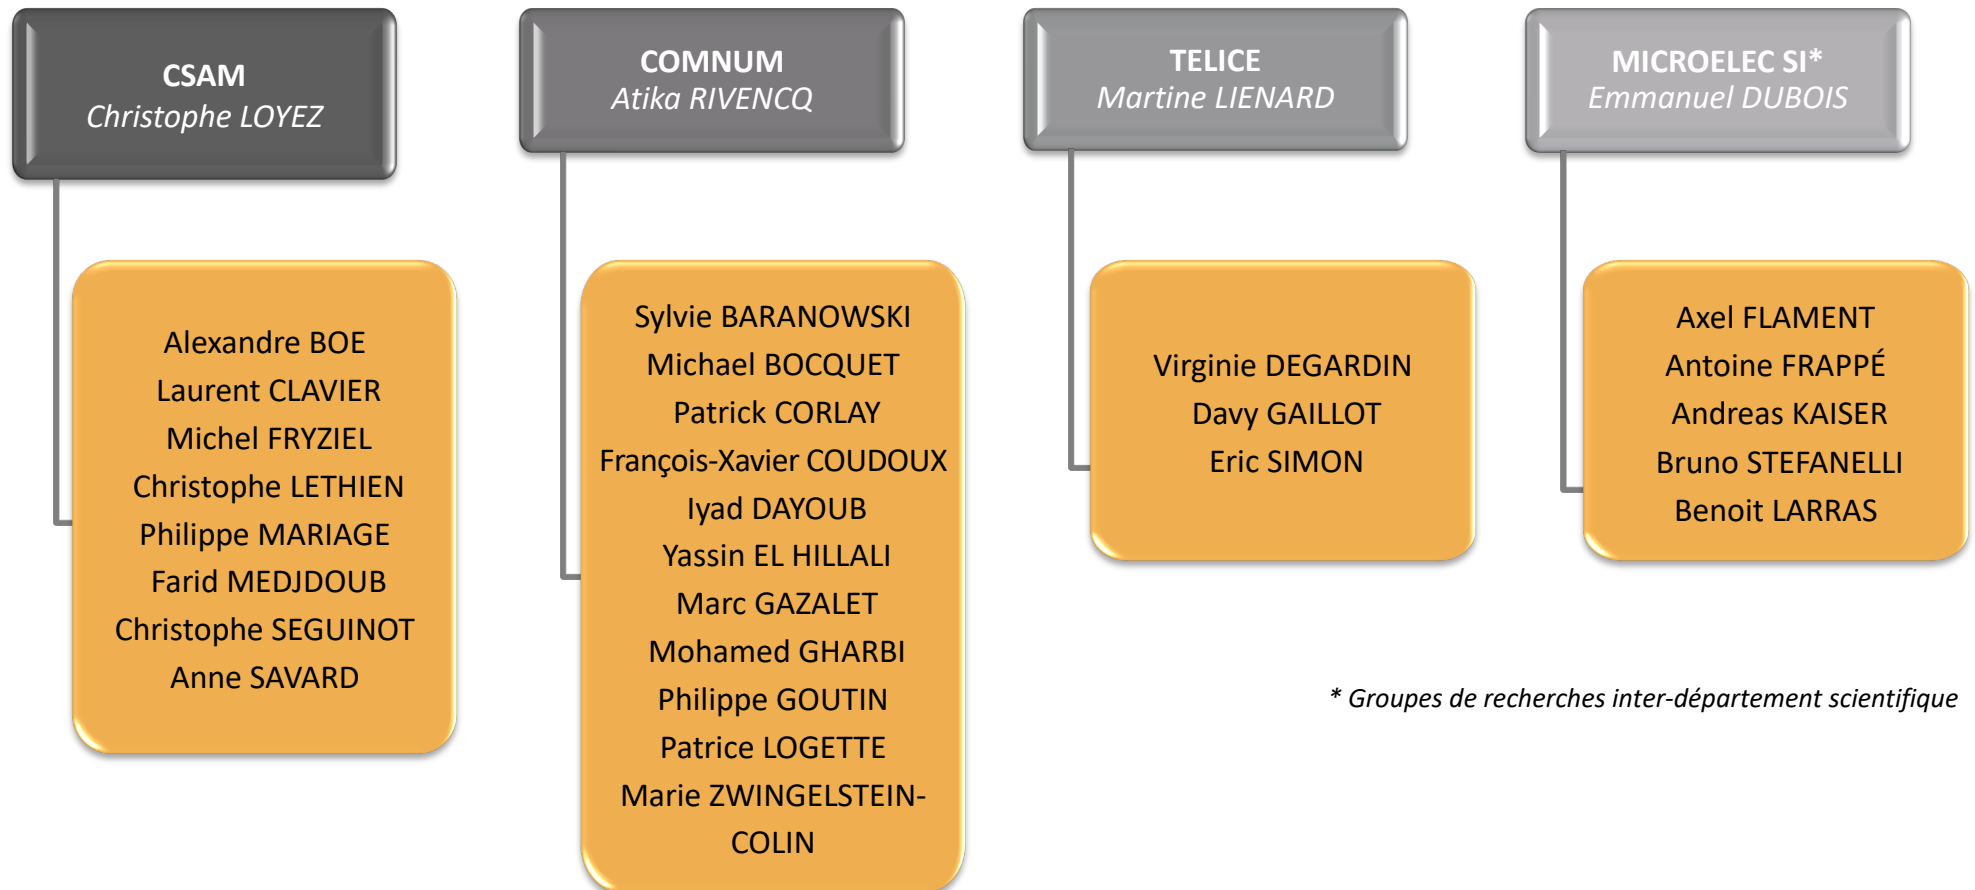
CSAM
Christophe LOYEZ

Alexandre BOE
Laurent CLAVIER
Michel FRYZIEL
Christophe LETHIEN
Philippe MARIAGE
Farid MEDJDOUB
Christophe SEGUINOT
Anne SAVARD

COMNUM
Atika RIVENCQ

Sylvie BARANOWSKI
Michael BOCQUET
Patrick CORLAY
François-Xavier COUDOUX
Iyad DAYOUB
Yassin EL HILLALI
Marc GAZALET
Mohamed GHARBI
Philippe GOUTIN
Patrice LOGETTE
Marie ZWINGELSTEIN-COLIN

TELICE
Martine LIENARD

Virginie DEGARDIN
Davy GAILLOT
Eric SIMON

MICROELEC SI*
Emmanuel DUBOIS

Axel FLAMENT
Antoine FRAPPÉ
Andreas KAISER
Bruno STEFANELLI
Benoit LARRAS

* Groupes de recherches inter-département scientifique